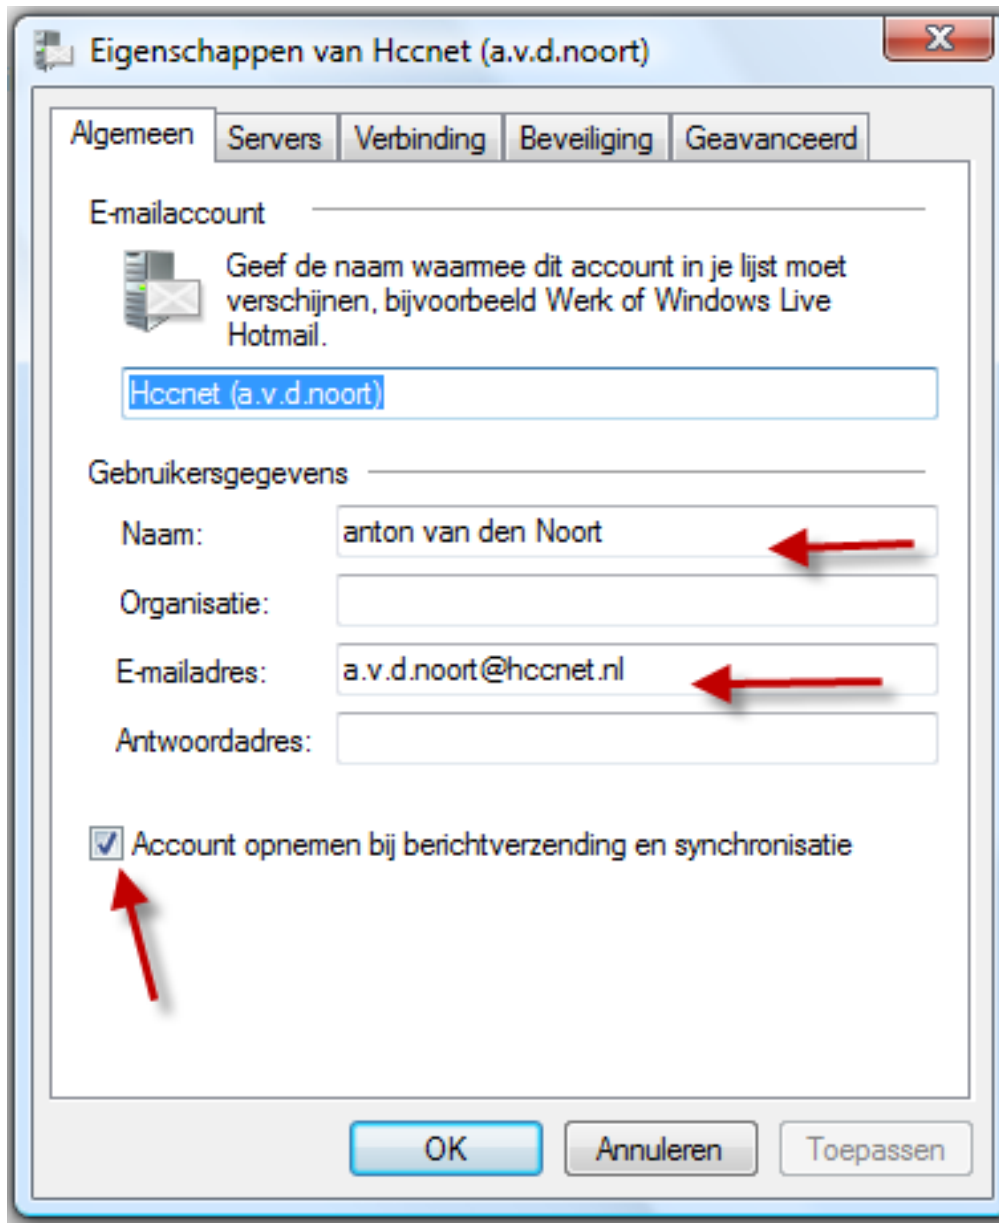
Eigenschappen van Hccnet (a.v.d.noort)

X

Algemeen | Servers | Verbinding | Beveiliging | Geavanceerd

E-mailaccount

Geef de naam waarmee dit account in je lijst moet verschijnen, bijvoorbeeld Werk of Windows Live Hotmail.

Hccnet (a.v.d.noort)

Gebruikersgegevens

Naam: anton van den Noort

Organisatie:

E-mailadres: a.v.d.noort@hccnet.nl

Antwoordadres:

Account opnemen bij berichtverzending en synchronisatie

OK | Annuleren | Toepassen